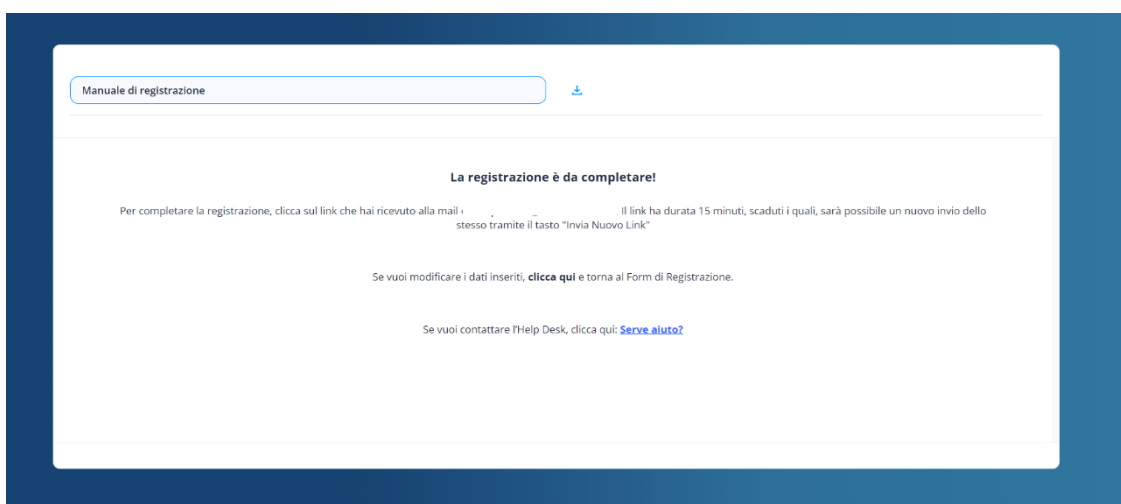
Manuale di registrazione

La registrazione è da completare!

Per completare la registrazione, clicca sul link che hai ricevuto alla mail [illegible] Il link ha durata 15 minuti, scaduti i quali, sarà possibile un nuovo invio dello stesso tramite il tasto "Invia Nuovo Link"

Se vuoi modificare i dati inseriti, **clicca qui** e torna al Form di Registrazione.

Se vuoi contattare l'Help Desk, clicca qui: Serve aiuto?